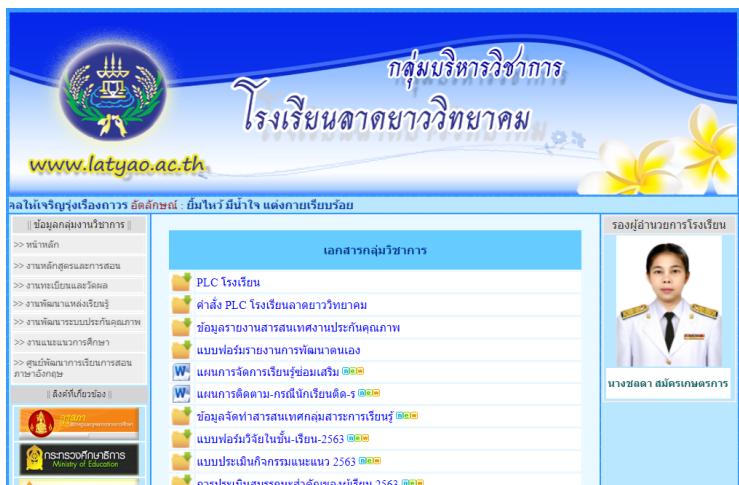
กลุ่มบริหารวิชาการ

โรงเรียนลาดยาววิทยาคม

www.latyao.ac.th

คลให้เจริญรุ่งเรืองการ อัตลักษณ์ : ยิ้มไหว้ มีน้ำใจ แต่งกายเรียบร้อย

|| ข้อมูลกลุ่มงานวิชาการ ||

>> หน้าหลัก

>> งานหลักสูตรและการสอน

>> งานทะเบียนและวัดผล

>> งานพัฒนาแหล่งเรียนรู้

>> งานพัฒนาระบบประกันคุณภาพ

>> งานแนะแนวการศึกษา

>> ศูนย์พัฒนาการเรียนการสอนภาษาอังกฤษ

|| ลิงค์ที่เกี่ยวข้อง ||

กระทรวงศึกษาธิการ Ministry of Education

เอกสารกลุ่มวิชาการ

PLC โรงเรียน

คำสั่ง PLC โรงเรียนลาดยาววิทยาคม

ข้อมูลรายงานสารสนเทศงานประกันคุณภาพ

แบบฟอร์มรายงานการพัฒนาตนเอง

แผนการจัดการเรียนรู้ซ่อมเสริม

แผนการติดตาม-กรณีนักเรียนติด-ร

ข้อมูลจัดทำสารสนเทศกลุ่มสาระการเรียนรู้

แบบฟอร์มวิจัยในชั้น-เรียน-2563

แบบประเมินกิจกรรมแนะแนว 2563

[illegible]

รองผู้อำนวยการโรงเรียน

นางชลดา สมัครเกษตรการ